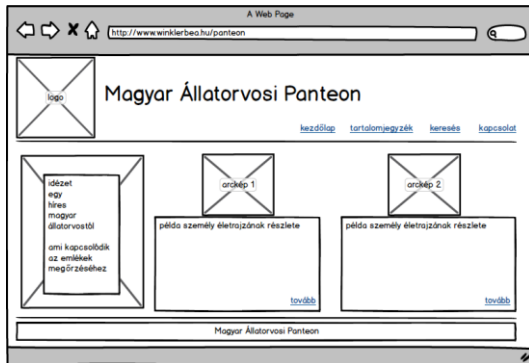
A Web Page

http://www.winklerbea.hu/panteon

logo

Magyar Állatorvosi Panteon

kezdőlap tartalomjegyzék keresés kapcsolat

idézet egy híres magyar állatorvostól

ami kapcsolódik az emlékek megőrzéséhez

arckép 1

példa személy életrajzának részlete

tovább

arckép 2

példa személy életrajzának részlete

tovább

Magyar Állatorvosi Panteon